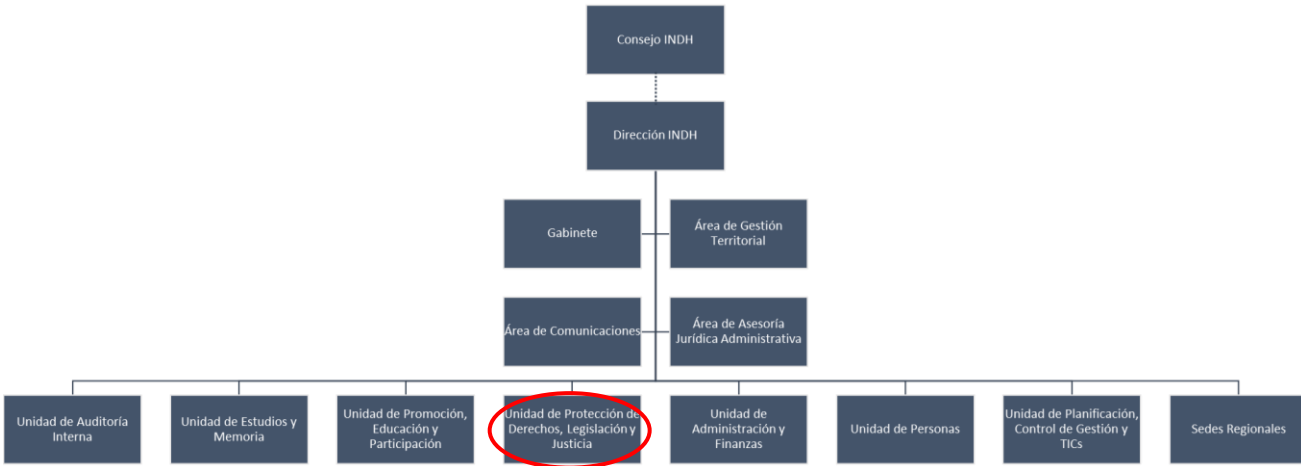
Consejo INDH

Dirección INDH

Gabinete

Área de Gestión Territorial

Área de Comunicaciones

Área de Asesoría Jurídica Administrativa

Unidad de Auditoría Interna

Unidad de Estudios y Memoria

Unidad de Promoción, Educación y Participación

Unidad de Protección de Derechos, Legislación y Justicia

Unidad de Administración y Finanzas

Unidad de Personas

Unidad de Planificación, Control de Gestión y TICs

Sedes Regionales